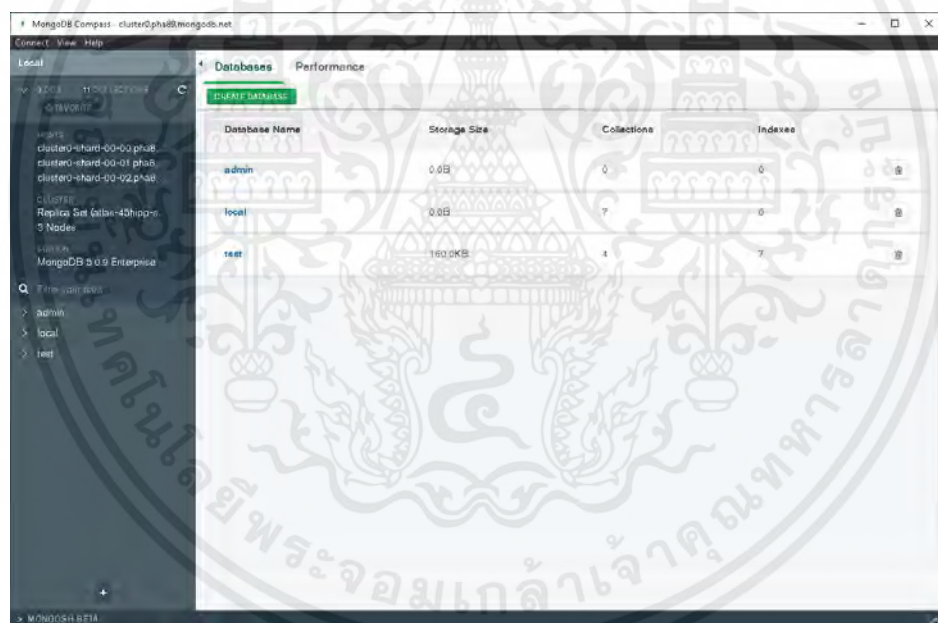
MongoDB Compass - cluster0.pha8.mongodb.net

Connect View Help

Local

3 DBS 11 COLLECTIONS

☆ FAVORITE

HOSTS
cluster0-shard-00-00.pha8...
cluster0-shard-00-01.pha8...
cluster0-shard-00-02.pha8...

CLUSTER
Replica Set (atlas-45hipp-s...
3 Nodes

EDITION
MongoDB 5.0.9 Enterprise

Filter your data

admin
local
test

+

> MONGOSH BETA

Databases Performance

CREATE DATABASE

| Database Name | Storage Size | Collections | Indexes |
|---|---|---|---|
| admin | 0.0B | 0 | 0 |
| local | 0.0B | 7 | 0 |
| test | 160.0KB | 4 | 7 |

มหาวิทยาลัยราชภัฏพระนครศรีอยุธยา จอมเกล้าเจ้าคุณทหาร